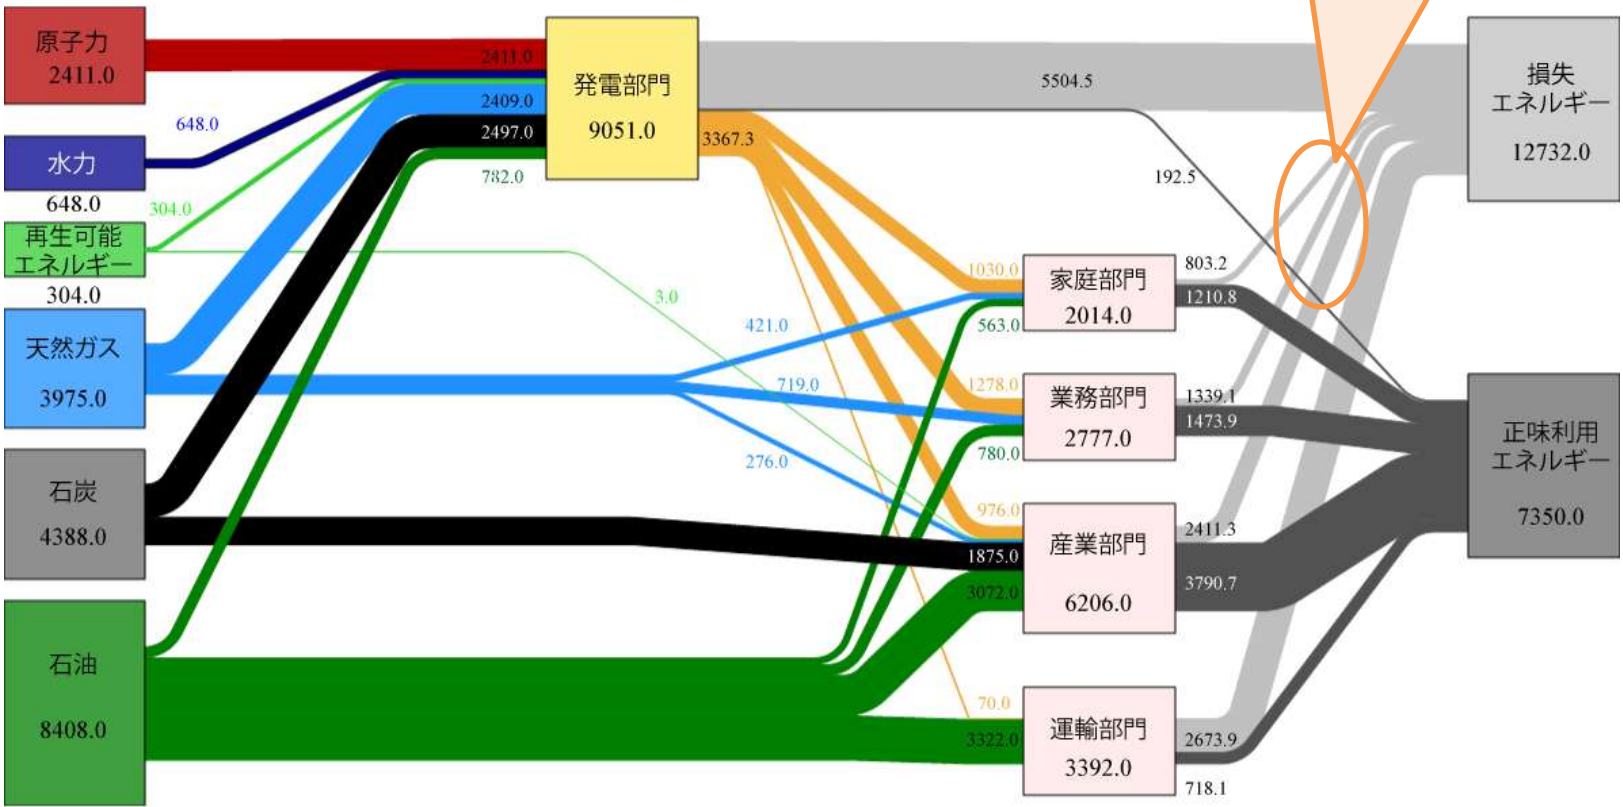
原子力
2411.0

水力
648.0

再生可能
エネルギー
304.0

天然ガス
3975.0

石炭
4388.0

石油
8408.0

2411.0
648.0
2409.0
2497.0
304.0
782.0

発電部門
9051.0

5504.5
3367.3
192.5

3.0
421.0
719.0
276.0

1030.0
563.0
家庭部門
2014.0

1278.0
780.0
業務部門
2777.0

976.0
1875.0
3072.0
産業部門
6206.0

70.0
3322.0
運輸部門
3392.0

803.2
1210.8
1339.1
1473.9
2411.3
3790.7
2673.9
718.1

損失
エネルギー
12732.0

正味利用
エネルギー
7350.0